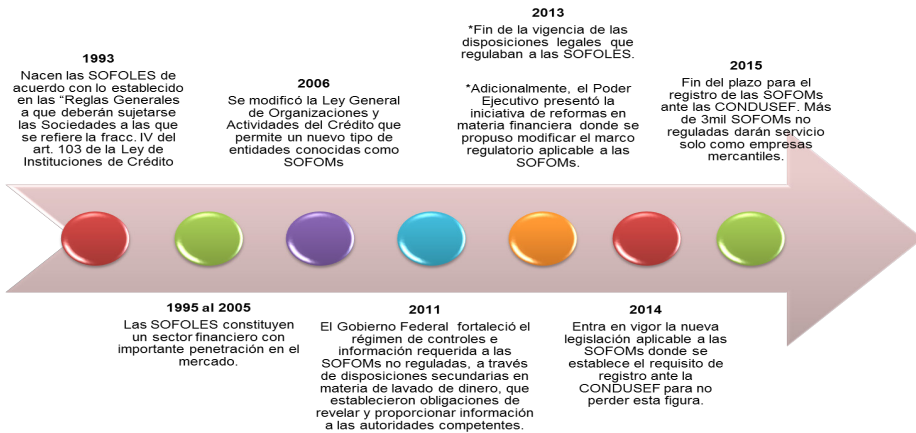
1993
Nacen las SOFOLES de acuerdo con lo establecido en las "Reglas Generales a que deberán sujetarse las Sociedades a las que se refiere la fracc. IV del art. 103 de la Ley de Instituciones de Crédito

2006
Se modificó la Ley General de Organizaciones y Actividades del Crédito que permite un nuevo tipo de entidades conocidas como SOFOMs

2013
*Fin de la vigencia de las disposiciones legales que regulaban a las SOFOLES.

*Adicionalmente, el Poder Ejecutivo presentó la iniciativa de reformas en materia financiera donde se propuso modificar el marco regulatorio aplicable a las SOFOMs.

2015
Fin del plazo para el registro de las SOFOMs ante las CONDUSEF. Más de 3mil SOFOMs no reguladas darán servicio solo como empresas mercantiles.

1995 al 2005
Las SOFOLES constituyen un sector financiero con importante penetración en el mercado.

2011
El Gobierno Federal fortaleció el régimen de controles e información requerida a las SOFOMs no reguladas, a través de disposiciones secundarias en materia de lavado de dinero, que establecieron obligaciones de revelar y proporcionar información a las autoridades competentes.

2014
Entra en vigor la nueva legislación aplicable a las SOFOMs donde se establece el requisito de registro ante la CONDUSEF para no perder esta figura.